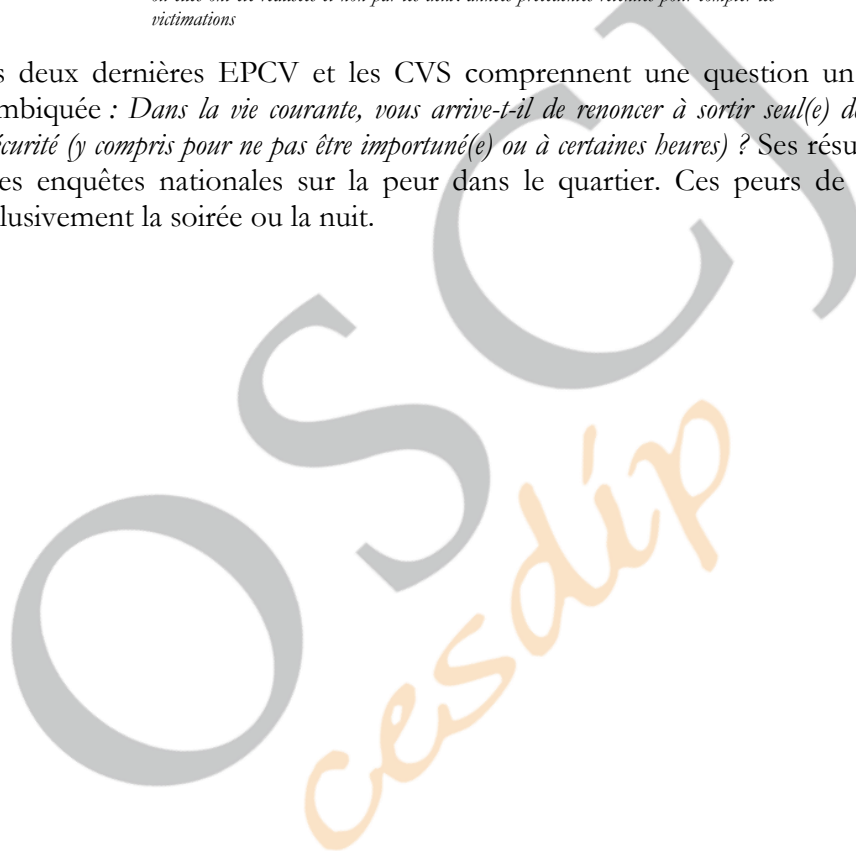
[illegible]
victimations

s deux dernières EPCV et les CVS comprennent une question un mbiquée : Dans la vie courante, vous arrive-t-il de renoncer à sortir seul(e) de écurité (y compris pour ne pas être importuné(e) ou à certaines heures) ? Ses résu es enquêtes nationales sur la peur dans le quartier. Ces peurs de lusivement la soirée ou la nuit.

OSCJ

cesdip